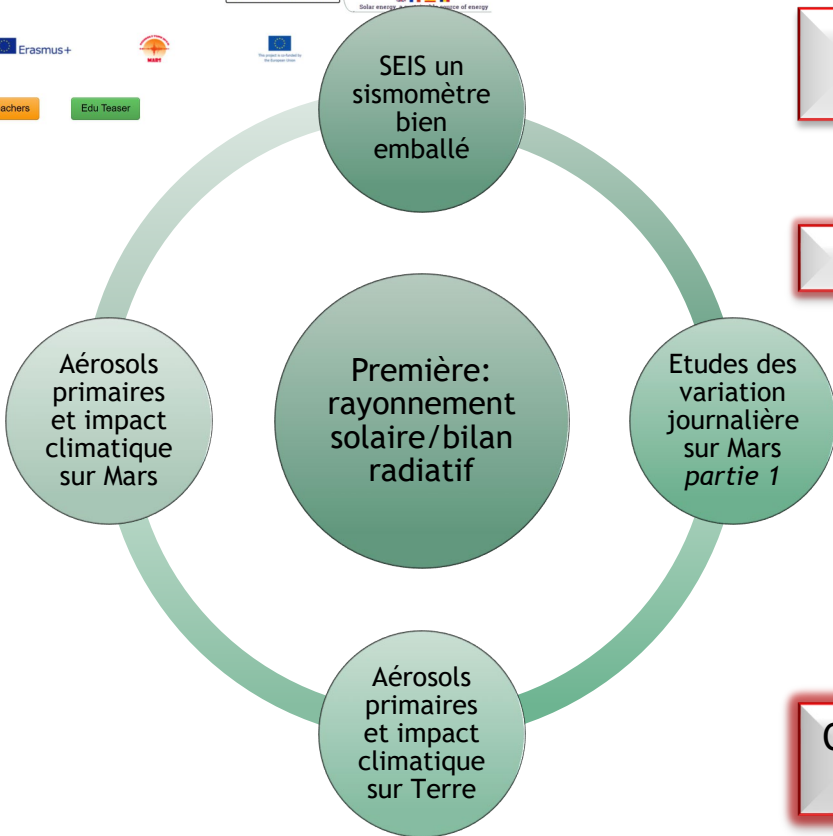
Solar energy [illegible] source of energy

Erasmus+

MARS

The project is co-funded by the European Union

achers

Edu Teaser

SEIS un sismomètre bien emballé

Etudes des variation journalière sur Mars *partie 1*

Aérosols primaires et impact climatique sur Terre

Aérosols primaires et impact climatique sur Mars

Première: rayonnement solaire/bilan radiatif

C